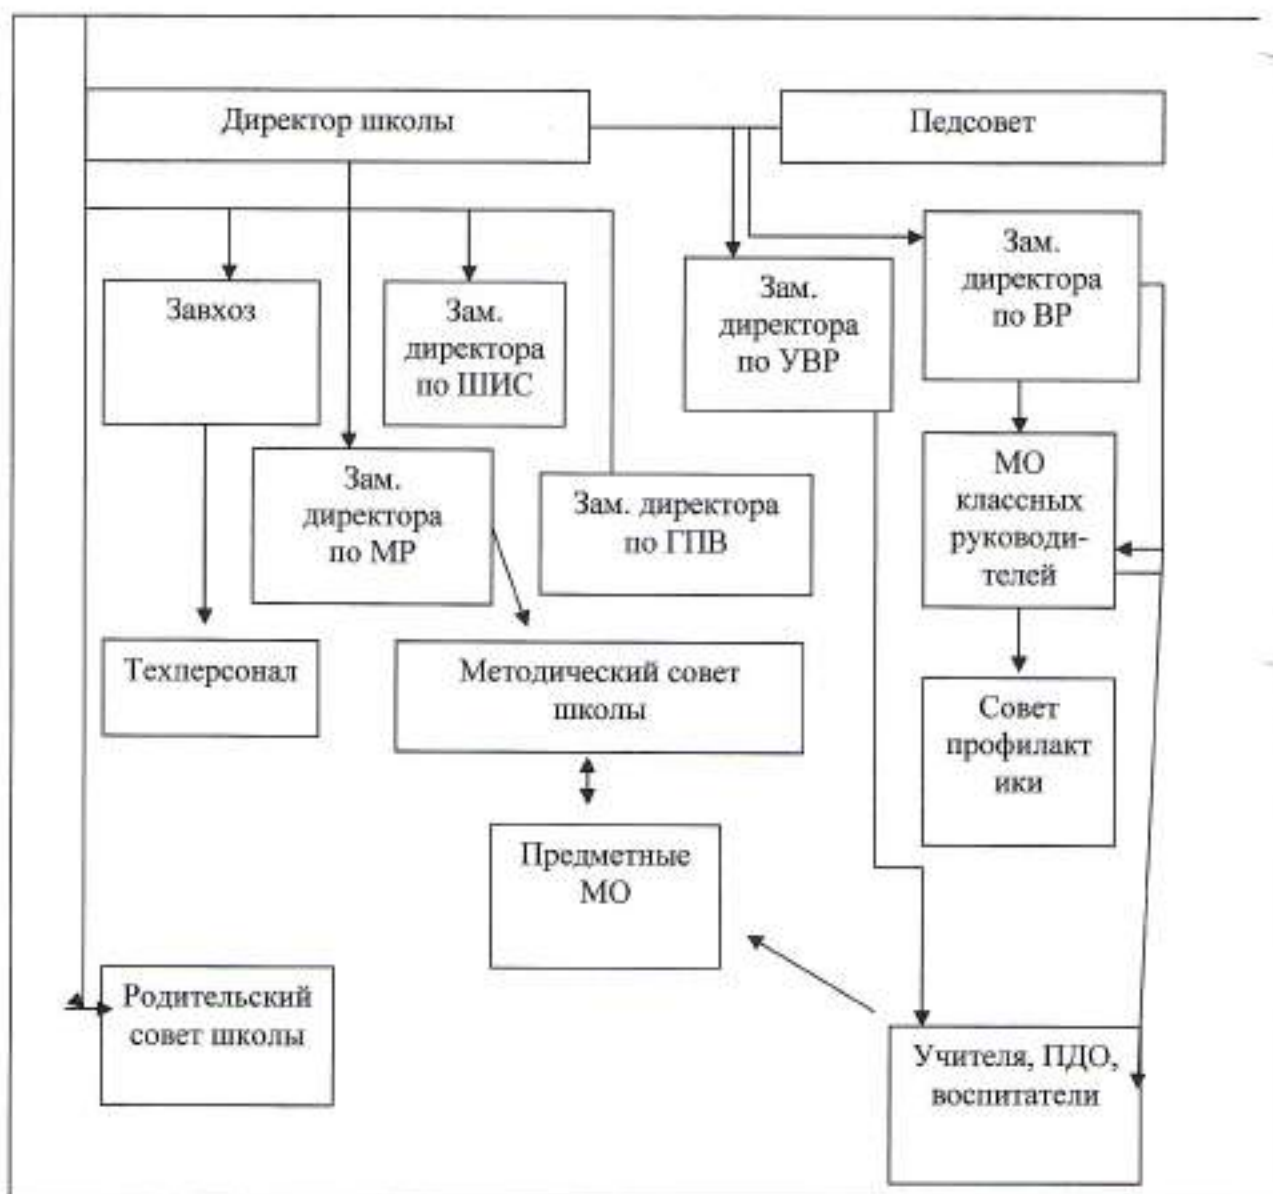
Директор школы

Педсовет

Завхоз

Зам. директора по ШИС

Зам. директора по УВР

Зам. директора по ВР

Зам. директора по МР

Зам. директора по ГПВ

МО классных руководителей

Техперсонал

Методический совет школы

Совет профилактики

Предметные МО

Родительский совет школы

Учителя, ПДО, воспитатели